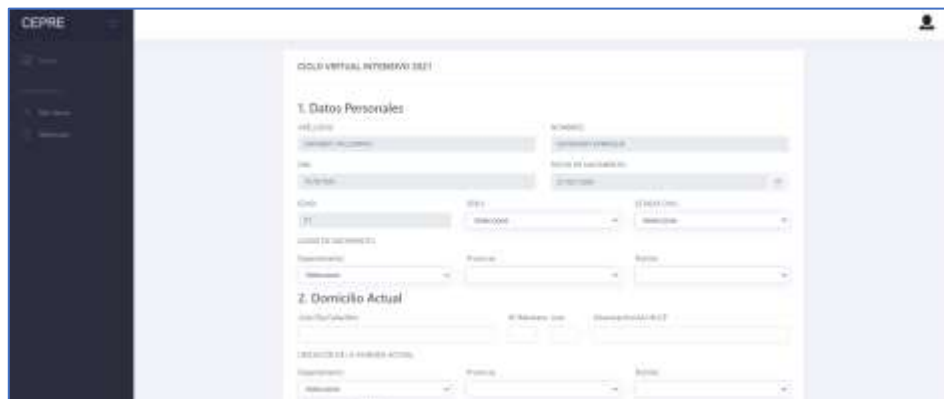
CEPRE

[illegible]

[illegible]
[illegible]

CICLO VIRTUAL INTENSIVO 2021

1. Datos Personales

APELLIDOS
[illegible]
NOMBRES
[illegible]
DNI
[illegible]
FECHA DE NACIMIENTO
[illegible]
EDAD
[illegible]
SEXO
Seleccione
ESTADO CIVIL
Seleccione
LUGAR DE NACIMIENTO
Departamento
Seleccione
Provincia
Distrito

2. Domicilio Actual

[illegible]
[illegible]
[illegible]
UBICACIÓN DE LA VIVIENDA ACTUAL
Departamento
Seleccione
Provincia
Distrito